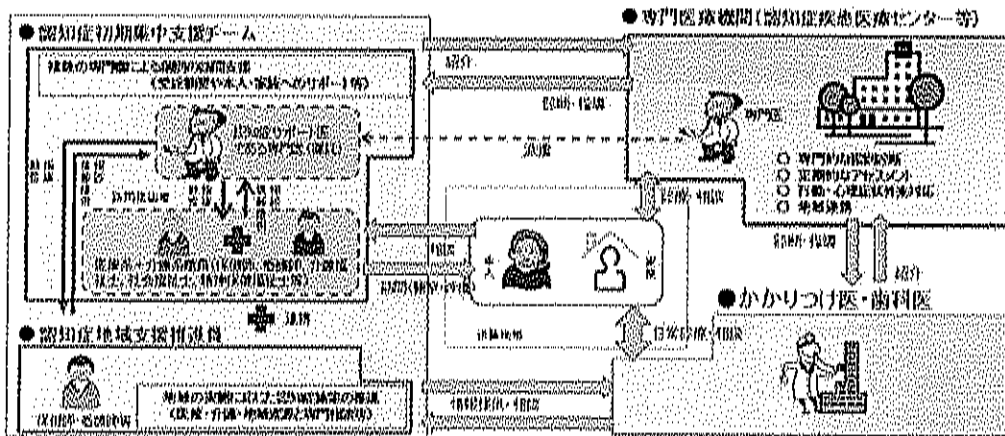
● 認知症初期集中支援チーム

複数の専門職による個別の訪問支援
（受診勧奨や本人、家族へのサポート等）

認知症サポート医である専門医（嘱託）

専門医

訪問
指導

訪問
指導

訪問（観察・評価）

助言

報告

医療系＋介護系職員（保健師、看護師、作業療法士、社会福祉士、介護福祉士等）

訪問（観察・評価）

連携

● 認知症地域支援推進員

保健師・看護師等

地域の実態に応じた認知症施策の推進
（医療・介護・地域資源と専門相談等）

紹介

診断・指導

連携

● 専門医療機関（認知症疾患医療センター等）

専門医

○ 専門的な鑑別診断
○ 定期的なアセスメント
○ 行動・心理症状外来対応
○ 地域連携

診断・相談

相談

本人

家族

情報提供

日常診療・相談

情報提供・相談

診断・指導

紹介

● かかりつけ医・歯科医